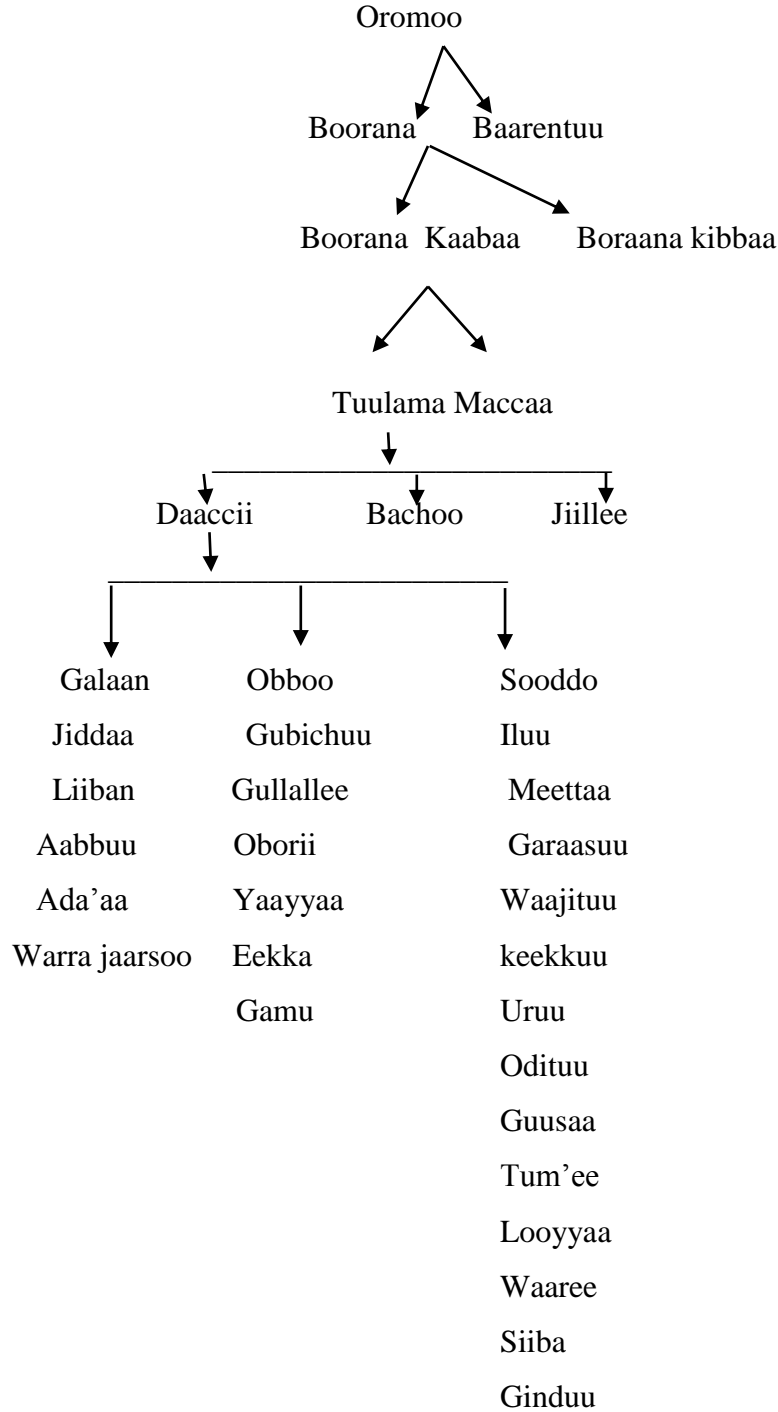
Oromoo

Boorana Baarentuu

Boorana Kaabaa Boraana kibbaa

Tuulama Maccaa

Daaccii Bachoo Jiillee

Galaan
Jiddaa
Liiban
Aabbuu
Ada’aa
Warra jaarsoo

Obboo
Gubichuu
Gullallee
Oborii
Yaayyaa
Eekka
Gamu

Sooddo
Iluu
Meettaa
Garaasuu
Waajituu
keekkuu
Uruu
Odituu
Guusaa
Tum’ee
Looyyaa
Waaree
Siiba
Ginduu